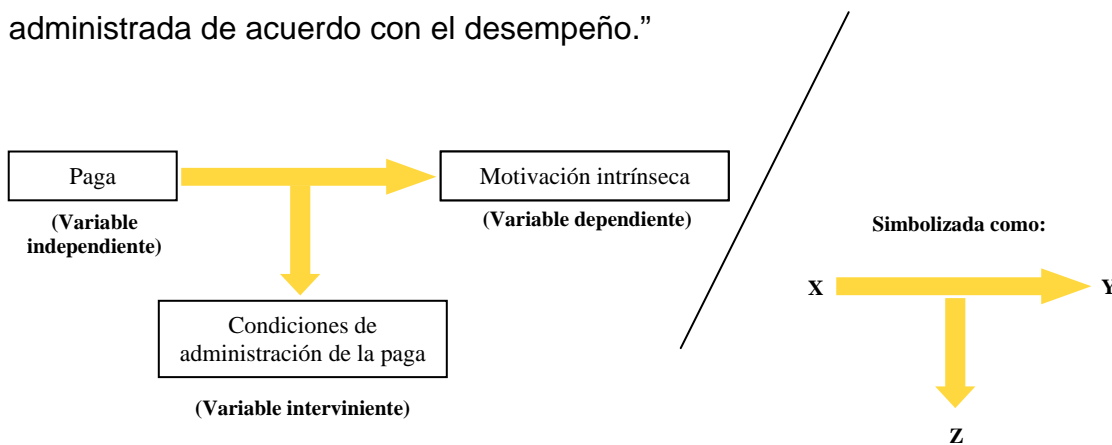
administrada de acuerdo con el desempeño."

Paga

(Variable independiente)

Motivación intrínseca

(Variable dependiente)

Condiciones de administración de la paga

(Variable interviniente)

Simbolizada como:

X

Y

Z